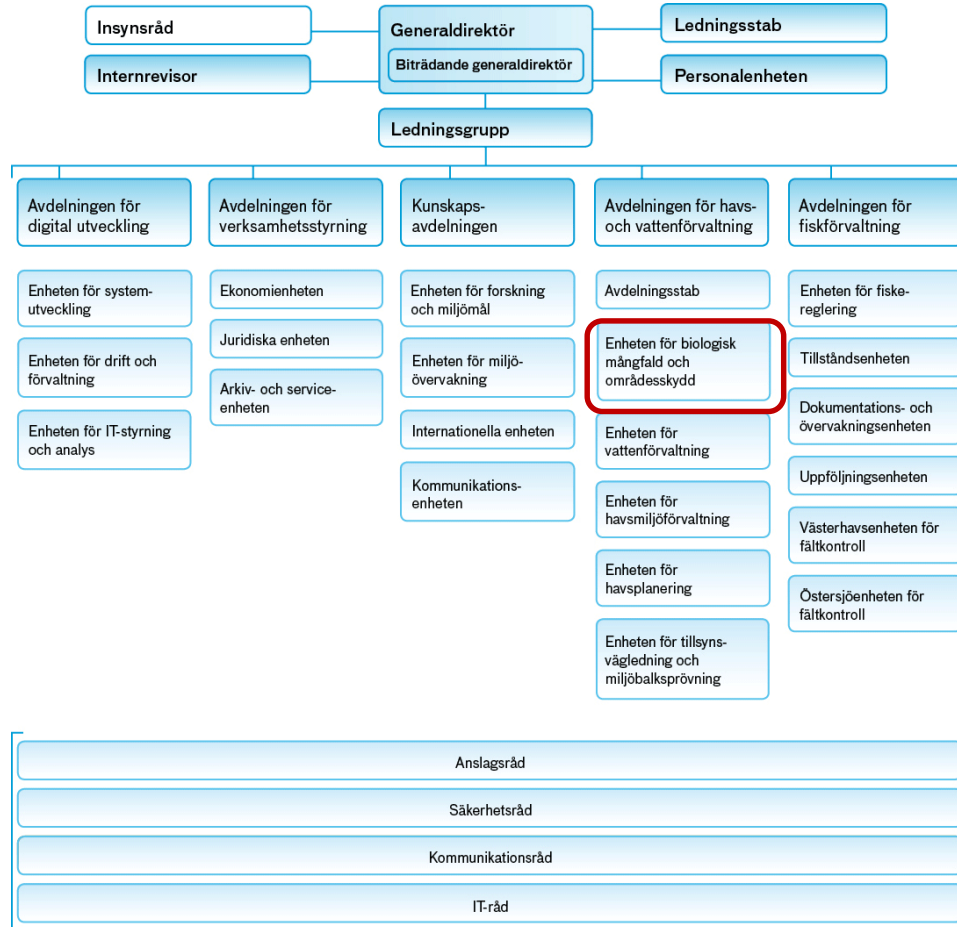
Insynsråd

Internrevisor

Generaldirektör

Biträdande generaldirektör

Ledningsstab

Personalenheten

Ledningsgrupp

Avdelningen för digital utveckling

Enheten för systemutveckling

Enheten för drift och förvaltning

Enheten för IT-styrning och analys

Avdelningen för verksamhetsstyrning

Ekonomienheten

Juridiska enheten

Arkiv- och serviceenheten

Kunskapsavdelningen

Enheten för forskning och miljömål

Enheten för miljöövervakning

Internationella enheten

Kommunikationsenheten

Avdelningen för havs- och vattenförvaltning

Avdelningsstab

Enheten för biologisk mångfald och områdesskydd

Enheten för vattenförvaltning

Enheten för havsmiljöförvaltning

Enheten för havsplanering

Enheten för tillsynsvägledning och miljöbalksprövning

Avdelningen för fiskförvaltning

Enheten för fiskereglering

Tillståndsenheten

Dokumentations- och övervakningsenheten

Uppföljningsenheten

Västerhavsenheten för fältkontroll

Östersjöenheten för fältkontroll

Anslagsråd

Säkerhetsråd

Kommunikationsråd

IT-råd